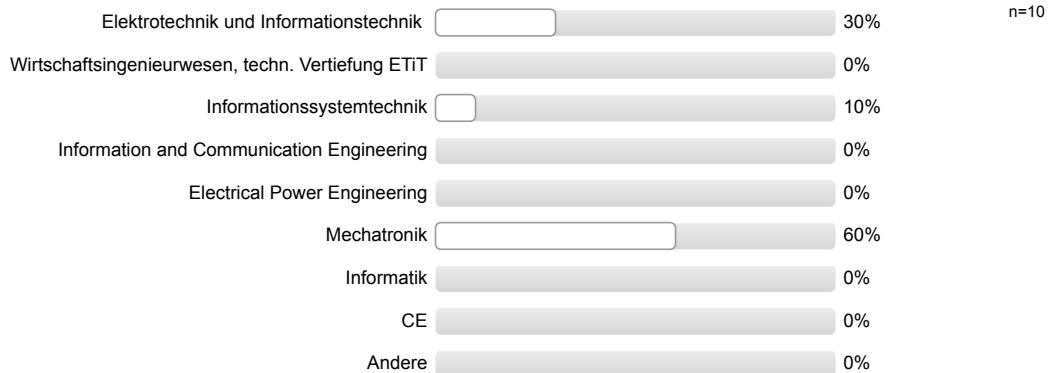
n=10

| | |
|---|---|
| Elektrotechnik und Informationstechnik | 30% |
| Wirtschaftsingenieurwesen, techn. Vertiefung ETiT | 0% |
| Informationssystemtechnik | 10% |
| Information and Communication Engineering | 0% |
| Electrical Power Engineering | 0% |
| Mechatronik | 60% |
| Informatik | 0% |
| CE | 0% |
| Andere | 0% |